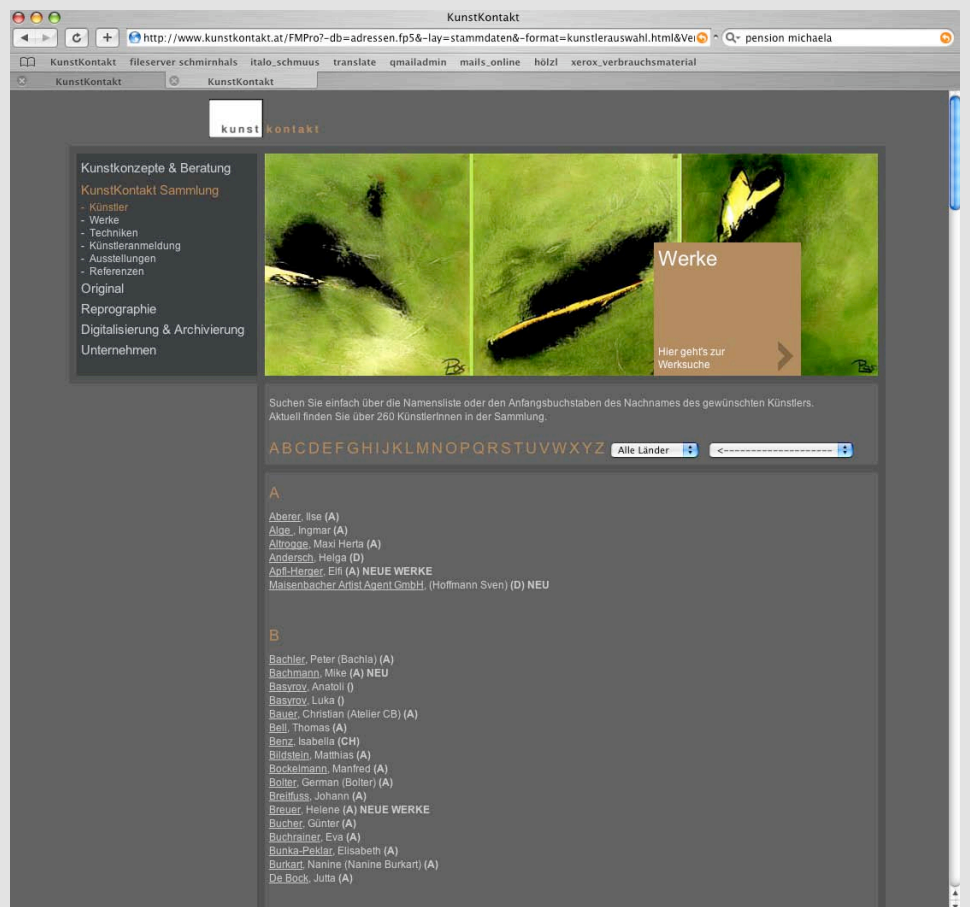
KunstKontakt

http://www.kunstkontakt.at/FMPro?-db=adressen.fp5&-lay=stammdaten&-format=kunstlerauswahl.html&Ve

pension michaela

KunstKontakt fileserver schmirnhals italo_schmuus translate qmailadmin mails_online hölzl xerox_verbrauchsmaterial

KunstKontakt KunstKontakt

kunst kontakt

Kunstkonzepte & Beratung
KunstKontakt Sammlung
- Künstler
- Werke
- Techniken
- Künstleranmeldung
- Ausstellungen
- Referenzen
Original
Reprographie
Digitalisierung & Archivierung
Unternehmen

Werke

Hier geht's zur Werksuche

Suchen Sie einfach über die Namensliste oder den Anfangsbuchstaben des Nachnames des gewünschten Künstlers. Aktuell finden Sie über 260 KünstlerInnen in der Sammlung.

A B C D E F G H I J K L M N O P Q R S T U V W X Y Z Alle Länder <----------------------

A

Aberer, Ilse (A)
Alge , Ingmar (A)
Altrogge, Maxi Herta (A)
Andersch, Helga (D)
Apfl-Herger, Elfi (A) NEUE WERKE
Maisenbacher Artist Agent GmbH, (Hoffmann Sven) (D) NEU

B

Bachler, Peter (Bachla) (A)
Bachmann, Mike (A) NEU
Basyrov, Anatoli ()
Basyrov, Luka ()
Bauer, Christian (Atelier CB) (A)
Bell, Thomas (A)
Benz, Isabella (CH)
Bildstein, Matthias (A)
Böckelmann, Manfred (A)
Bolter, German (Bolter) (A)
Breitfuss, Johann (A)
Breuer, Helene (A) NEUE WERKE
Bucher, Günter (A)
Buchrainer, Eva (A)
Bunka-Peklar, Elisabeth (A)
Burkart, Nanine (Nanine Burkart) (A)
De Bock, Jutta (A)